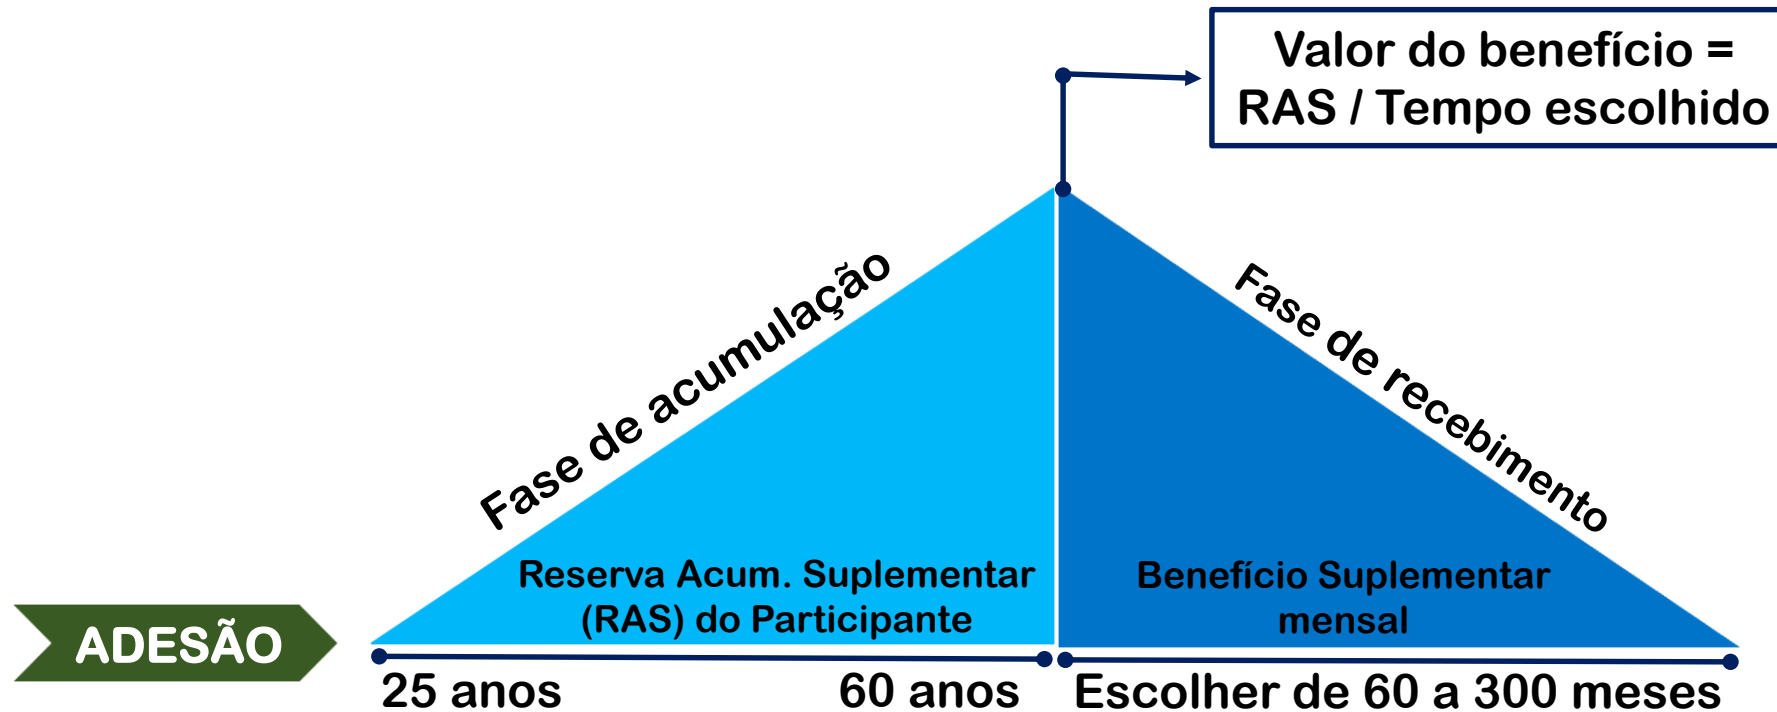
Valor do benefício =
RAS / Tempo escolhido

Fase de acumulação

Fase de recebimento

Reserva Acum. Suplementar
(RAS) do Participante

Benefício Suplementar
mensal

ADESÃO

25 anos

60 anos

Escolher de 60 a 300 meses